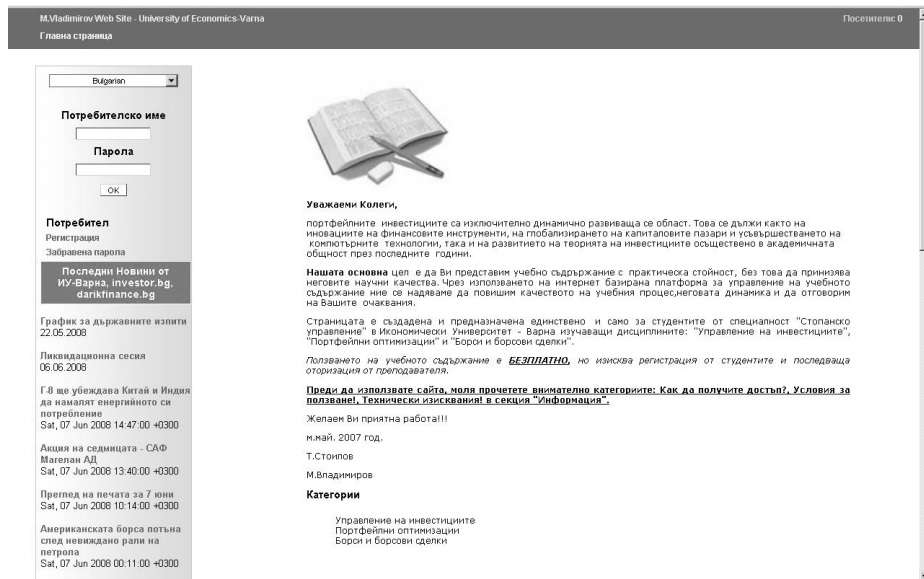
M.Vladimirov Web Site - University of Economics-Varna

Главна страница

Посетители: 0

Bulgarian

Потребителско име

Парола

OK

Потребител

Регистрация

Забравена парола

Последни Новини от ИУ-Варна, investor.bg, darikfinance.bg

График за държавните изпити
22.05.2008

Ликвидационна сесия
06.06.2008

Г-8 ще убеждава Китай и Индия да намалят енергийното си потребление
Sat, 07 Jun 2008 14:47:00 +0300

Акция на седмицата - САФ Магелан АД
Sat, 07 Jun 2008 13:40:00 +0300

Преглед на печата за 7 юни
Sat, 07 Jun 2008 10:14:00 +0300

Американската борса потъна след невиждано рали на петрола
Sat, 07 Jun 2008 00:11:00 +0300

Уважаеми Колеги,

портфейлните инвестициите са изключително динамично развиваща се област. Това се дължи както на иновациите на финансовите инструменти, на глобализирането на капиталовите пазари и усъвършенстването на компютърните технологии, така и на развитието на теорията на инвестициите осъществено в академичната общност през последните години.

Нашата основна цел е да Ви представим учебно съдържание с практическа стойност, без това да принизява неговите научни качества. Чрез използването на интернет базирана платформа за управление на учебното съдържание ние се надяваме да повишим качеството на учебния процес,неговата динамика и да отговорим на Вашите очаквания.

Страницата е създадена и предназначена единствено и само за студентите от специалност "Стопанско управление" в Икономически Университет - Варна изучаващи дисциплините: "Управление на инвестициите", "Портфейлни оптимизации" и "Борси и борсови сделки".

Ползването на учебното съдържание е БЕЗПЛАТНО, но изисква регистрация от студентите и последваща оторизация от преподавателя.

Преди да използвате сайта, моля прочетете внимателно категориите: Как да получите достъп?, Условия за ползване!, Технически изисквания! в секция "Информация".

Желаем Ви приятна работа!!!

м.май. 2007 год.

Т.Стоилов

М.Владимиров

Категории

Управление на инвестициите
Портфейлни оптимизации
Борси и борсови сделки